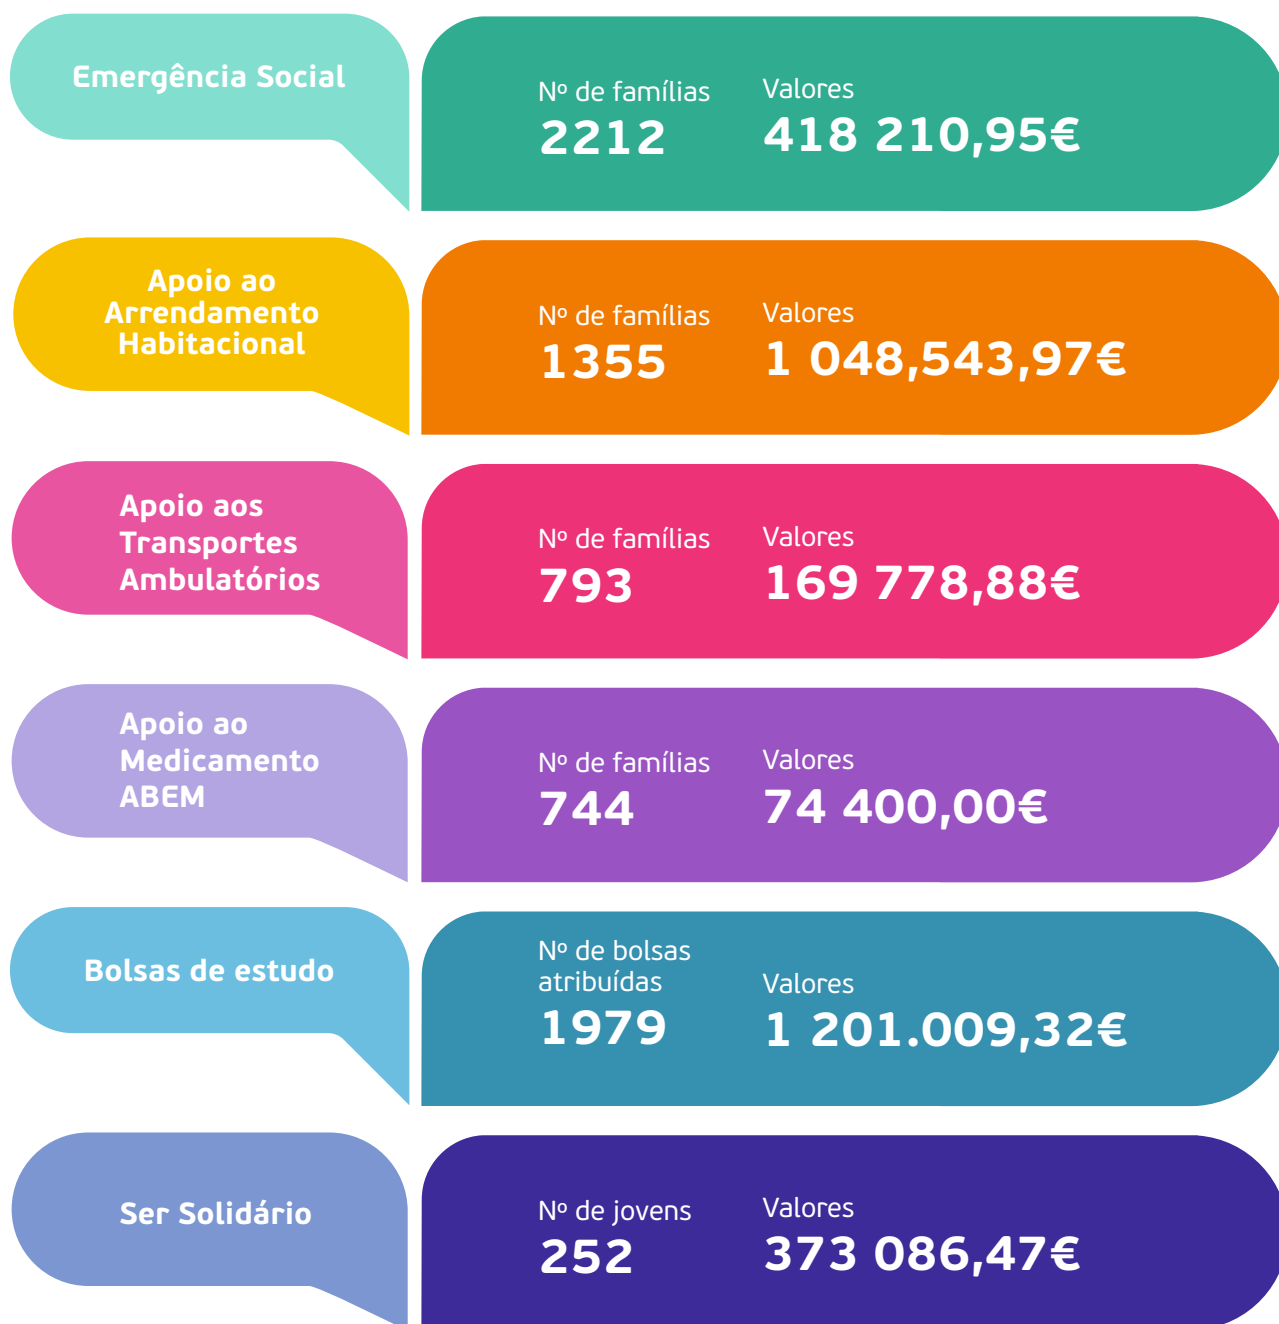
Emergência Social

Nº de famílias
2212

Valores
418 210,95€

Apoio ao Arrendamento Habitacional

Nº de famílias
1355

Valores
1 048,543,97€

Apoio aos Transportes Ambulatórios

Nº de famílias
793

Valores
169 778,88€

Apoio ao Medicamento ABEM

Nº de famílias
744

Valores
74 400,00€

Bolsas de estudo

Nº de bolsas atribuídas
1979

Valores
1 201.009,32€

Ser Solidário

Nº de jovens
252

Valores
373 086,47€